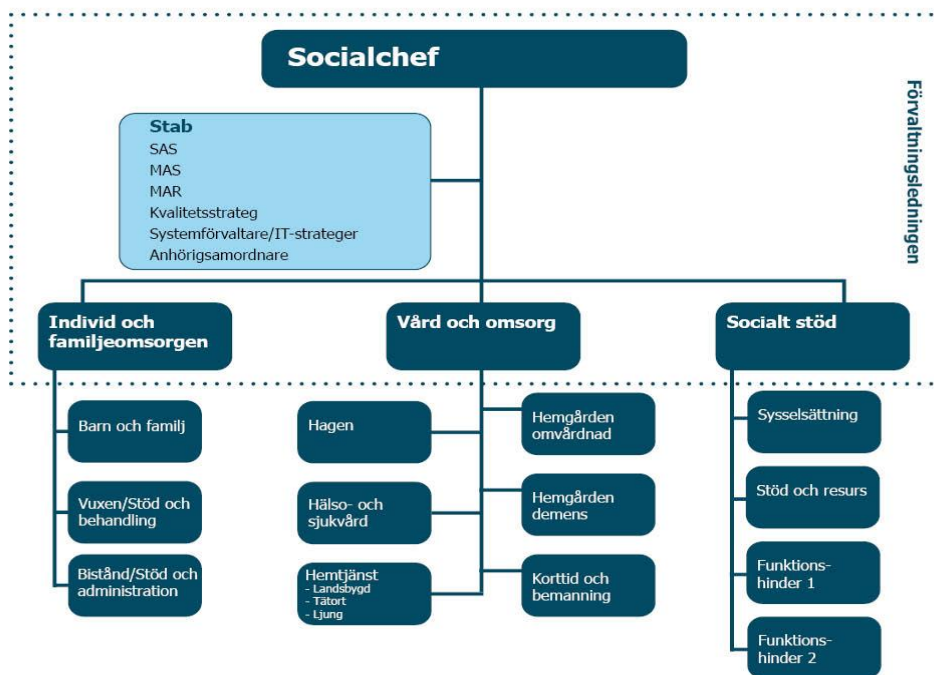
Socialchef

Förvaltningsledningen

Stab
SAS
MAS
MAR
Kvalitetsstrateg
Systemförvaltare/IT-strateger
Anhörigsamordnare

Individ och familjeomsorgen

Vård och omsorg

Socialt stöd

Barn och familj

Vuxen/Stöd och behandling

Bistånd/Stöd och administration

Hagen

Hälso- och sjukvård

Hemtjänst
- Landsbygd
- Tätort
- Ljung

Hemgården omvårdnad

Hemgården demens

Korttid och bemanning

Sysselsättning

Stöd och resurs

Funktions-hinder 1

Funktions-hinder 2